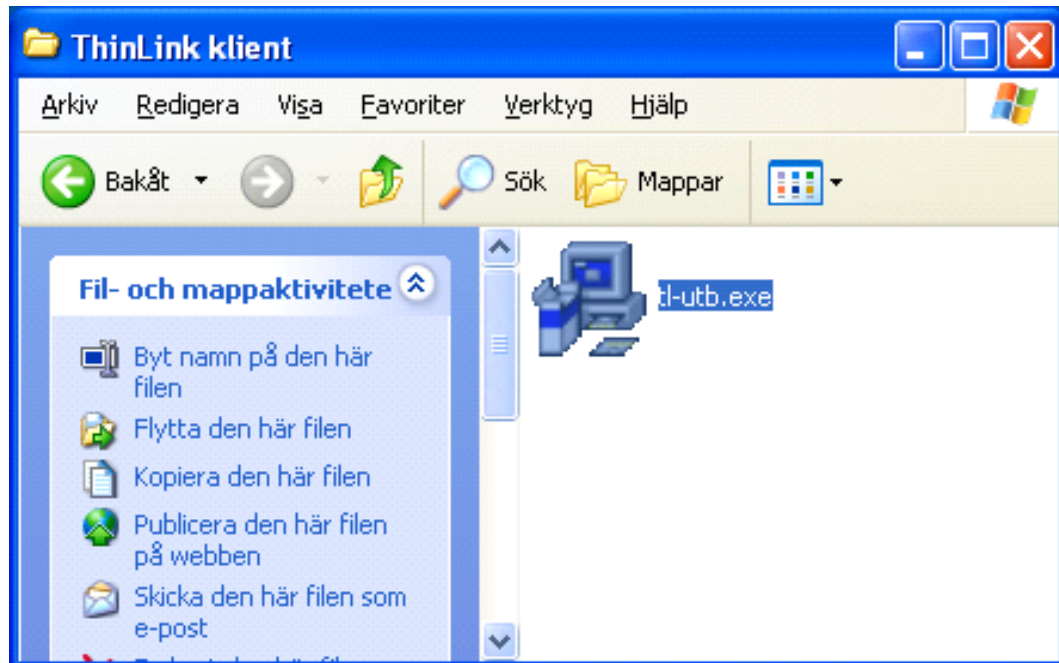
ThinLink klient

Arkiv Redigera Visa Favoriter Verktyg Hjälp

Bakåt Sök Mappar

Fil- och mappaktivitete

Byt namn på den här filen

Flytta den här filen

Kopiera den här filen

Publicera den här filen på webben

Skicka den här filen som e-post

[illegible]

tl-utb.exe